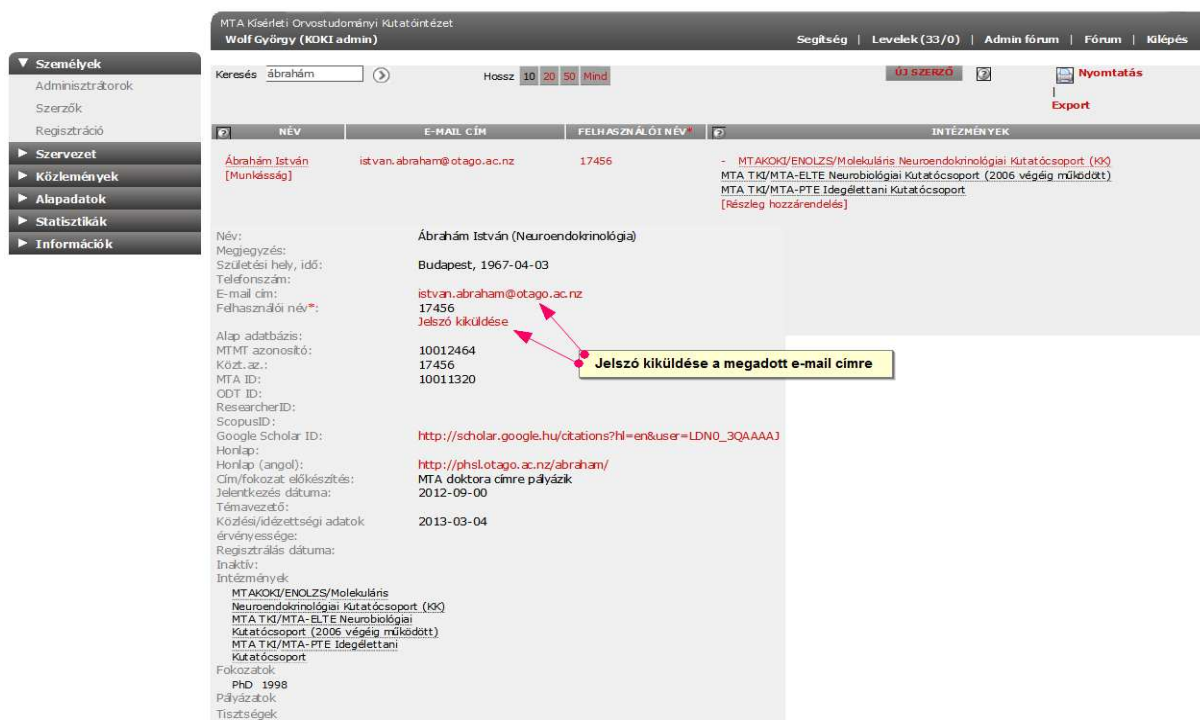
MTA Kísérleti Orvostudományi Kutatóintézet
Wolf György (KOKI admin)

Segítség | Levelek (33/0) | Admin fórum | Fórum | Kilépés

▼ Személyek
Adminisztrátorok
Szerzők
Regisztráció
► Szervezet
► Közlemények
► Alapadatok
► Statisztikák
► Információk

Keresés ábrahám

Hossz 10 20 50 Mind

ÚJ SZERZŐ ?

Nyomtatás
|
Export

| NÉV | E-MAIL CÍM | FELHASZNÁLÓI NÉV* | INTÉZMÉNYEK |
|---|---|---|---|
| Ábrahám István [Munkásság] | istvan.abraham@otago.ac.nz | 17456 | - MTAKOKI/ENOLZS/Molekuláris Neuroendokrinológiai Kutatócsoport (KK) MTA TKI/MTA-ELTE Neurobiológiai Kutatócsoport (2006 végéig működött) MTA TKI/MTA-PTE Idegélettani Kutatócsoport [Részleg hozzárendelés] |

Név: Ábrahám István (Neuroendokrinológia)
Megjegyzés:
Születési hely, idő: Budapest, 1967-04-03
Telefonszám:
E-mail cím: istvan.abraham@otago.ac.nz
Felhasználói név*: 17456
Jelszó kiküldése
Alap adatbázis:
MTMT azonosító: 10012464
Közt.az.: 17456
MTA ID: 10011320
ODT ID:
ResearcherID:
ScopusID:
Google Scholar ID: http://scholar.google.hu/citations?hl=en&user=LDN0_3QAAAAJ
Honlap:
Honlap (angol): http://phsl.otago.ac.nz/abraham/
Cím/fokozat előkészítés: MTA doktora címre pályázik
Jelentkezés dátuma: 2012-09-00
Témavezető:
Közlési/idézettségi adatok érvényessége: 2013-03-04
Regisztrálás dátuma:
Inaktív:
Intézmények
MTAKOKI/ENOLZS/Molekuláris Neuroendokrinológiai Kutatócsoport (KK)
MTA TKI/MTA-ELTE Neurobiológiai Kutatócsoport (2006 végéig működött)
MTA TKI/MTA-PTE Idegélettani Kutatócsoport
Fokozatok
PhD 1998
Pályázatok
Tisztségek

Jelszó kiküldése a megadott e-mail címre